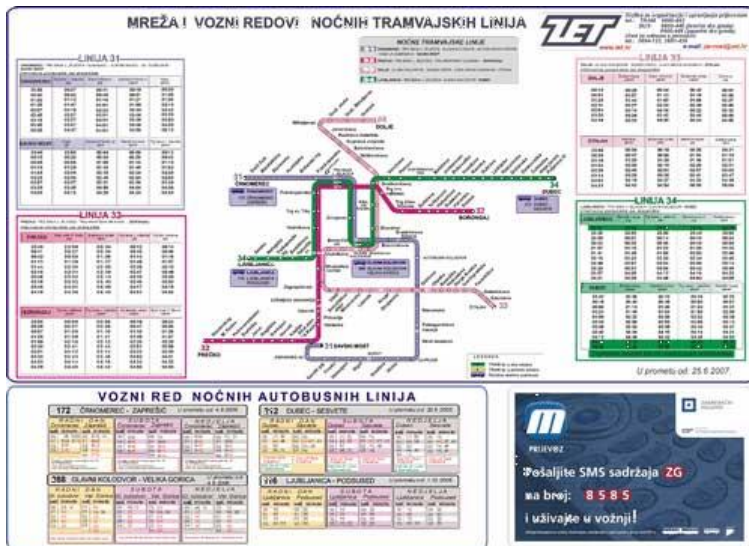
MREŽA I VOZNI REDOVI NOĆNIH TRAMVAJSKIH LINIJA

ZET

LINIJA 31

LINIJA 32

LINIJA 33

LINIJA 34

NOĆNE TRAMVAJSKE LINIJE

DOLJE

ČRNOMEREC

DUBEC

BORONGAJ

LJUBLJANICA

SAVSKI MOST

PREČKO

31

32

33

34

LEGENDA

U prometu od: 25.6.2007.

VOZNI RED NOĆNIH AUTOBUSNIH LINIJA

172 ČRNOMEREC - ZAPREŠIĆ

212 DUBEC - SESVETE

268 GLAVNI KOLODVOR - VELIKA GORICA

216 LJUBLJANICA - PODSUSED

RADNI DAN

SUBOTA

NEDJELJA

m

PRIJEVOZ

Pošaljite SMS sadržaja ZG

na broj: 8585

i uživajte u vožnji!